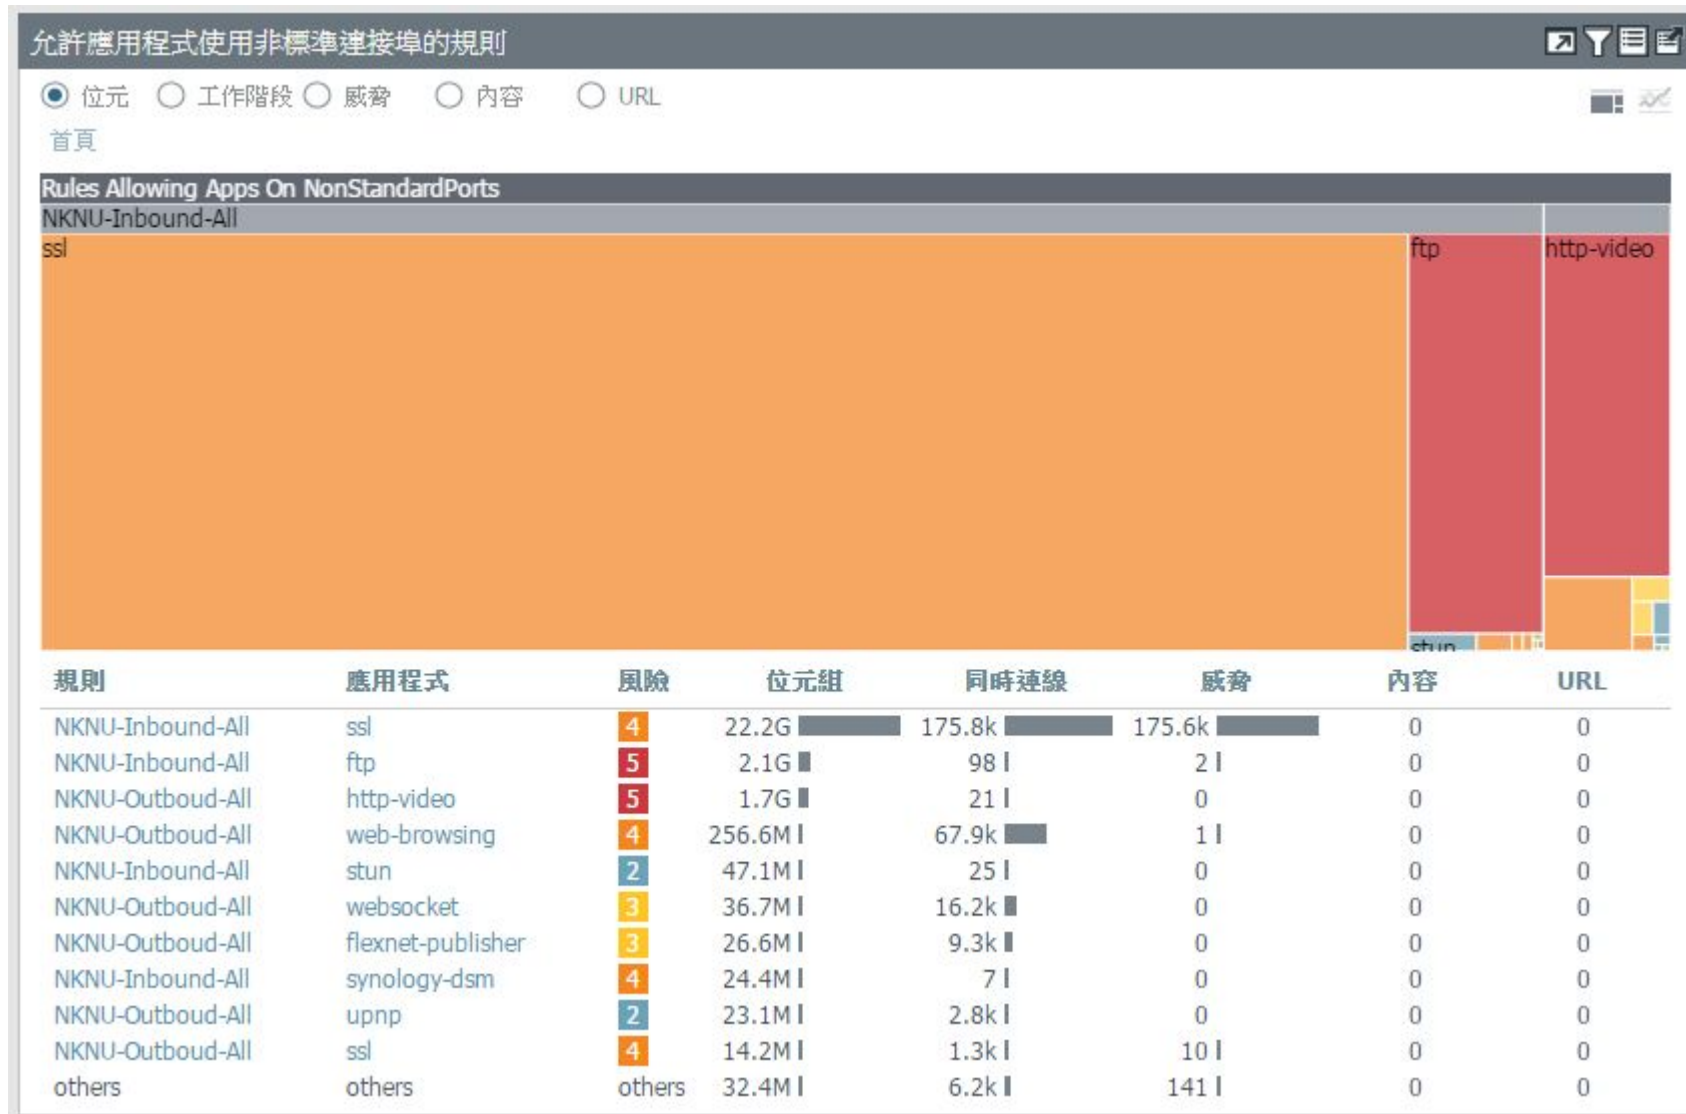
允許應用程式使用非標準連接埠的規則

位元 工作階段 威脅 內容 URL

首頁

Rules Allowing Apps On NonStandardPorts

NKNU-Inbound-All

ssl

ftp

http-video

stun

| 規則 | 應用程式 | 風險 | 位元組 | 同時連線 | 威脅 | 內容 | URL |
|---|---|---|---|---|---|---|---|
| NKNU-Inbound-All | ssl | 4 | 22.2G | 175.8k | 175.6k | 0 | 0 |
| NKNU-Inbound-All | ftp | 5 | 2.1G | 98 | 2 | 0 | 0 |
| NKNU-Outboud-All | http-video | 5 | 1.7G | 21 | 0 | 0 | 0 |
| NKNU-Outboud-All | web-browsing | 4 | 256.6M | 67.9k | 1 | 0 | 0 |
| NKNU-Inbound-All | stun | 2 | 47.1M | 25 | 0 | 0 | 0 |
| NKNU-Outboud-All | websocket | 3 | 36.7M | 16.2k | 0 | 0 | 0 |
| NKNU-Outboud-All | flexnet-publisher | 3 | 26.6M | 9.3k | 0 | 0 | 0 |
| NKNU-Inbound-All | synology-dsm | 4 | 24.4M | 7 | 0 | 0 | 0 |
| NKNU-Outboud-All | upnp | 2 | 23.1M | 2.8k | 0 | 0 | 0 |
| NKNU-Outboud-All | ssl | 4 | 14.2M | 1.3k | 10 | 0 | 0 |
| others | others | others | 32.4M | 6.2k | 141 | 0 | 0 |